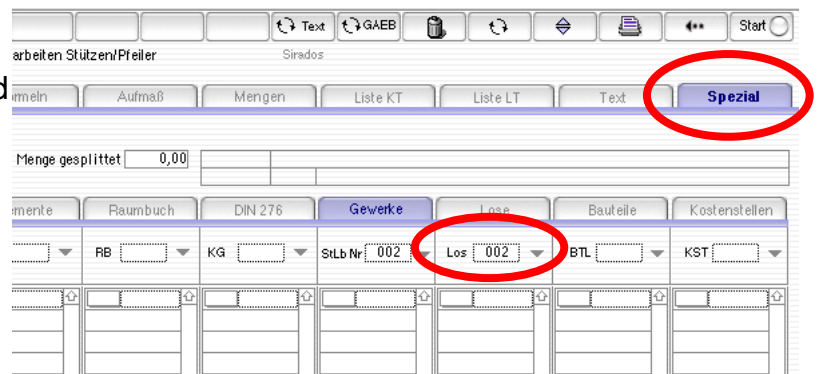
Text GAEB Start

arbeiten Stützen/Pfeiler Sirados

d

rmeln Aufmaß Mengen Liste KT Liste LT Text Spezial

Menge gesplittet 0,00

mente Raumbuch DIN 276 Gewerke Lose Bauteile Kostenstellen

RB KG StLb Nr 002 Los 002 BTL KST